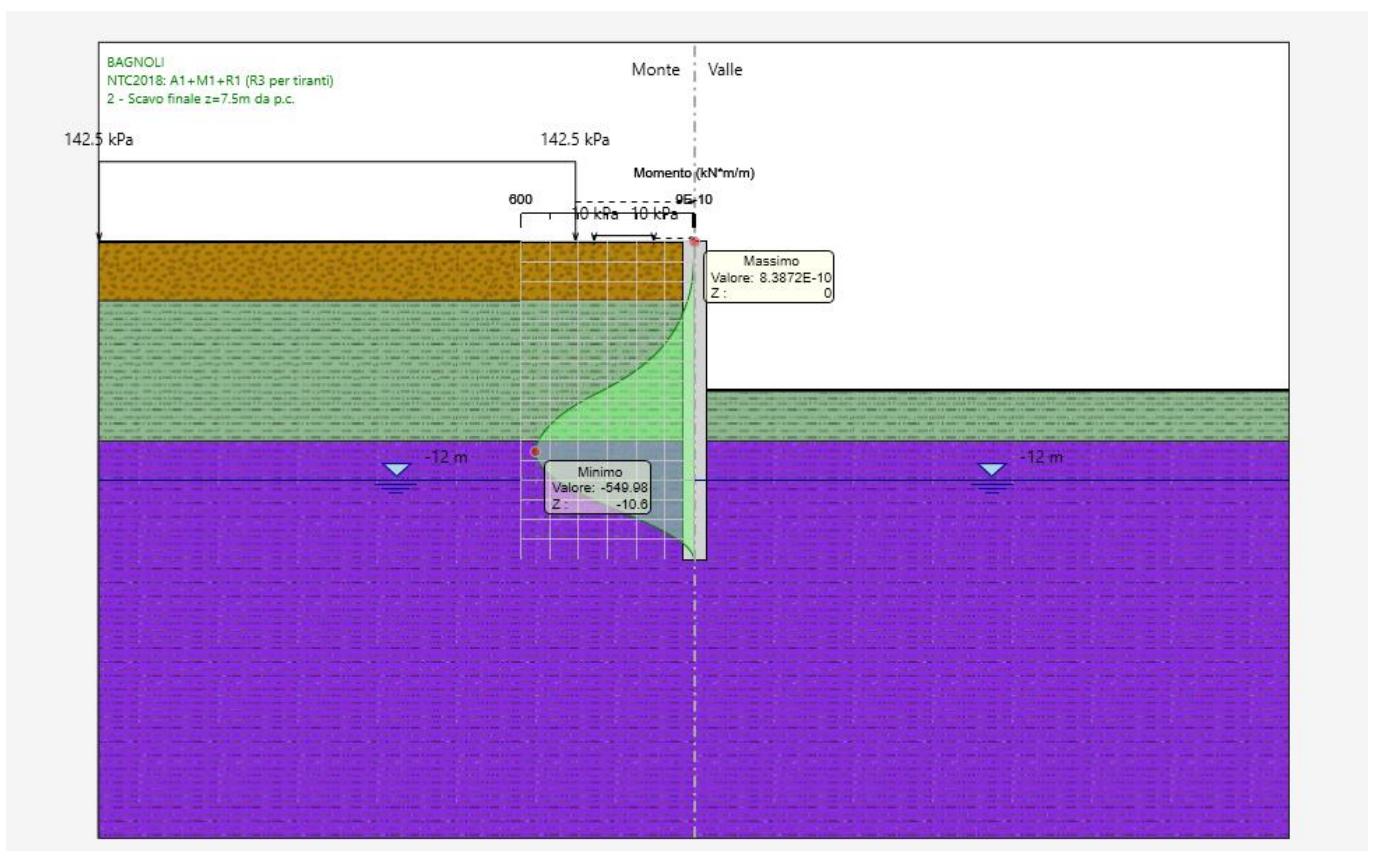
BAGNOLI
NTC2018: A1+M1+R1 (R3 per tiranti)
2 - Scavo finale z=7.5m da p.c.

Monte Valle

142.5 kPa

142.5 kPa

Momento (kN*m/m)

600

9E-10

10 kPa 10 kPa

Massimo
Valore: 8.3872E-10
Z : 0

-12 m

Minimo
Valore: -549.98
Z : -10.6

-12 m